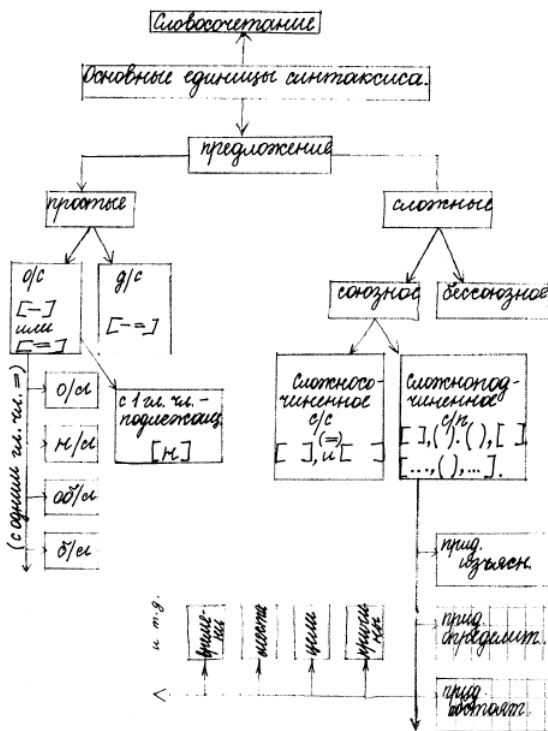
Словосочетание

Основные единицы синтаксиса.

предложение

простые

сложные

о/с

[– –]

или

[– =]

д/с

[– =]

союзное

бессоюзное

о/и

н/и

об/и

б/и

(с одним гл. чл. =)

с 1 гл. чл. - подлежащ.

[Н]

Сложносочиненное с/с

[ ], и [ ]

Сложноподчиненное с/п

[ ], ( ). ( ), [ ]

[..., ( ), ... ].

прид. изъясн.

прид. определит.

прид. обстоят.

и т. д.

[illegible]

места

цели

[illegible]